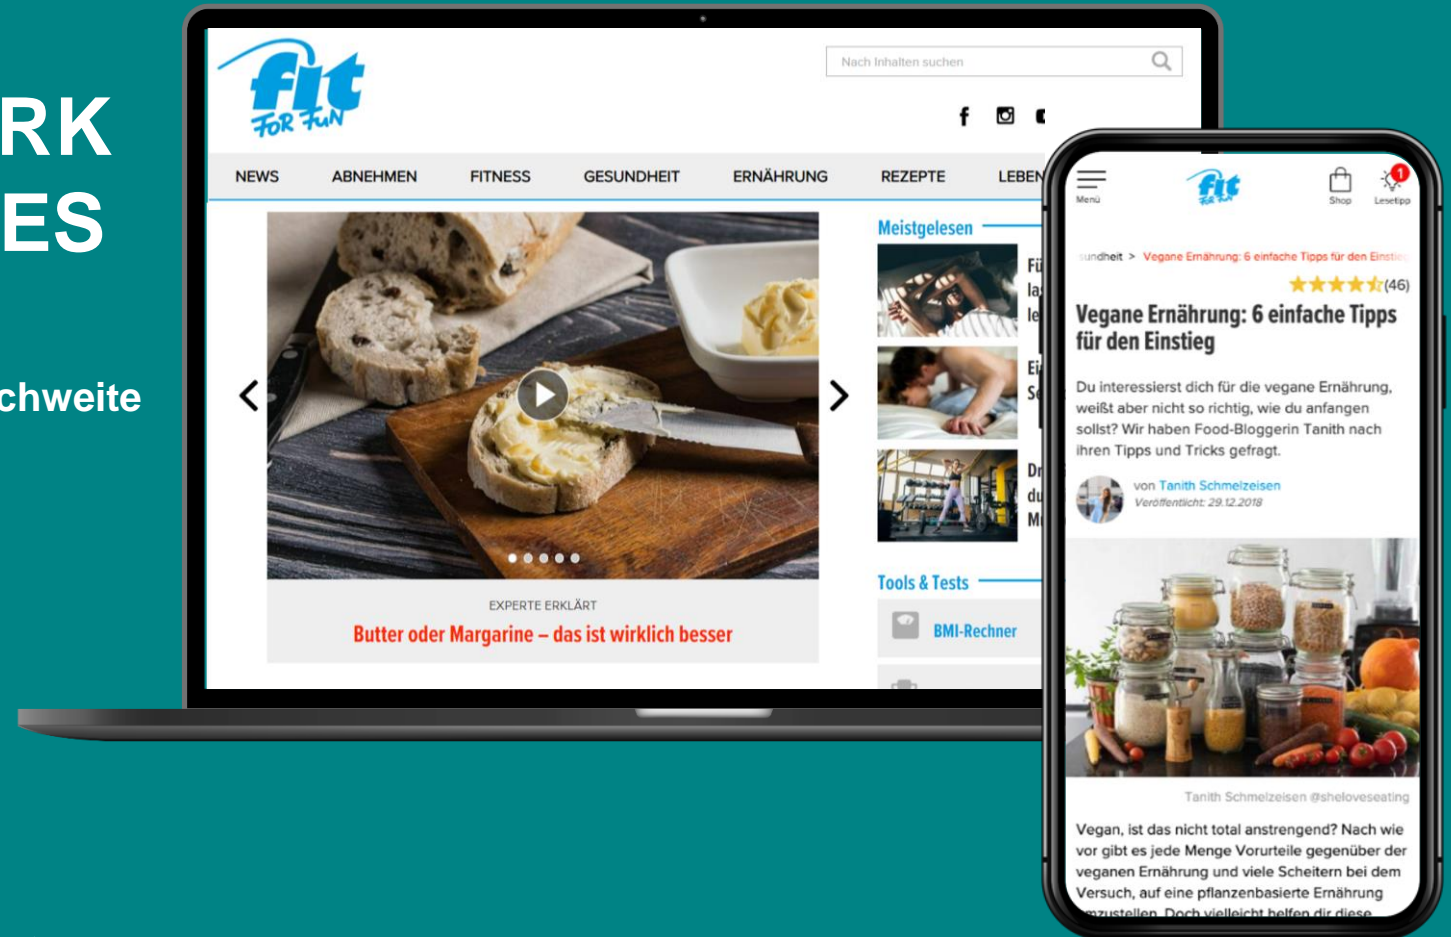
RK
ES

chweite

fit FOR FUN

Nach Inhalten suchen

NEWS ABNEHMEN FITNESS GESUNDHEIT ERNÄHRUNG REZEPTE LEBEN

EXPERTE ERKLÄRT
Butter oder Margarine – das ist wirklich besser

Meistgelesen

Fü
la
le

Ei
Se

Dr
du
M

Tools & Tests

BMI-Rechner

Menü
fit FOR FUN
Shop
1
Lesetipp

undheit > Vegane Ernährung: 6 einfache Tipps für den Einstie

(46)

Vegane Ernährung: 6 einfache Tipps für den Einstieg

Du interessierst dich für die vegane Ernährung, weißt aber nicht so richtig, wie du anfangen sollst? Wir haben Food-Bloggerin Tanith nach ihren Tipps und Tricks gefragt.

von Tanith Schmelzeisen
Veröffentlicht: 29.12.2018

Tanith Schmelzeisen @sheloveseating

Vegan, ist das nicht total anstrengend? Nach wie vor gibt es jede Menge Vorurteile gegenüber der veganen Ernährung und viele Scheitern bei dem Versuch, auf eine pflanzenbasierte Ernährung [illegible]zustellen. Doch vielleicht helfen dir diese